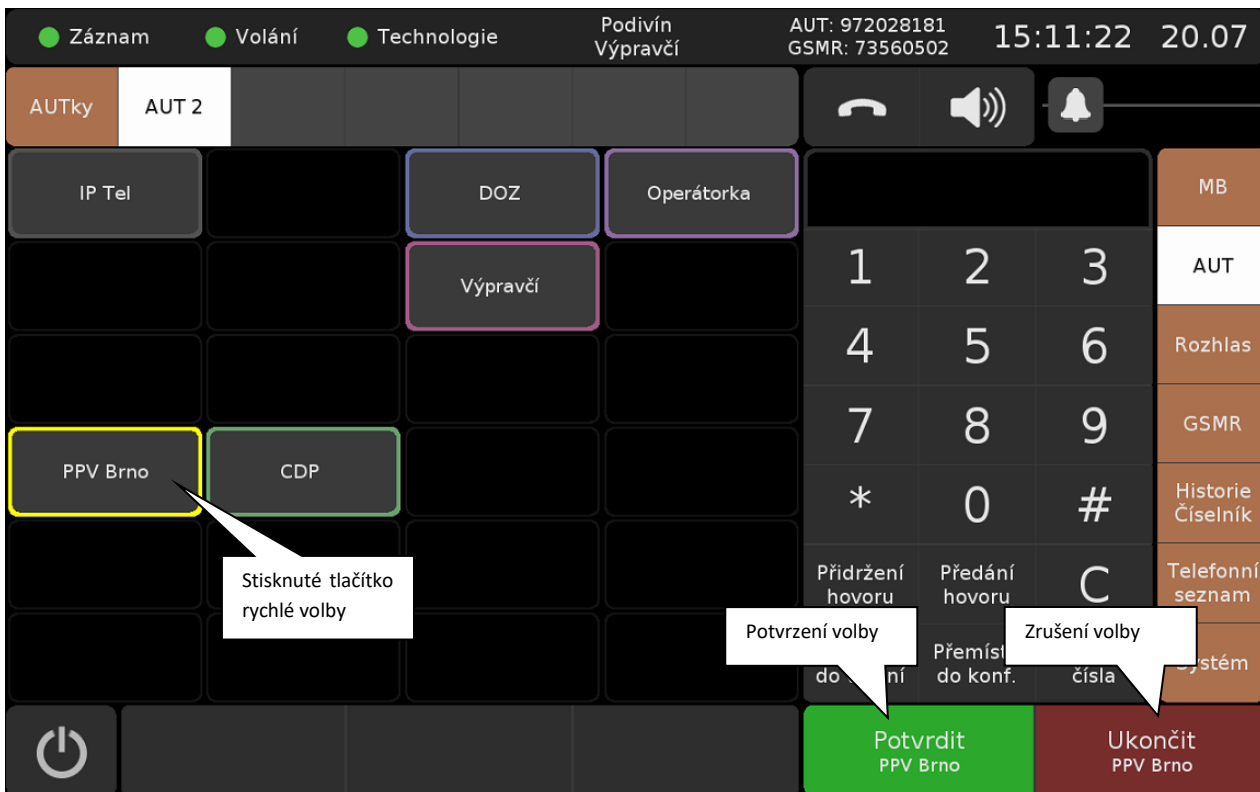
Záznam Volání Technologie Podivín Výpravčí AUT: 972028181 GSMR: 73560502 15:11:22 20.07

AUTky AUT 2

IP Tel
DOZ
Operátorka
Výpravčí
PPV Brno
CDP

Stisknuté tlačítko rychlé volby

1 2 3
4 5 6
7 8 9
* 0 #

Přidržení hovoru
Předání hovoru
C

Potvrzení volby
Zrušení volby

do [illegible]
Přemíst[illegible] do konf.
čísla

MB
AUT
Rozhlas
GSMR
Historie Číselník
Telefonní seznam
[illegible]ystém

Potvrdit
PPV Brno

Ukončit
PPV Brno